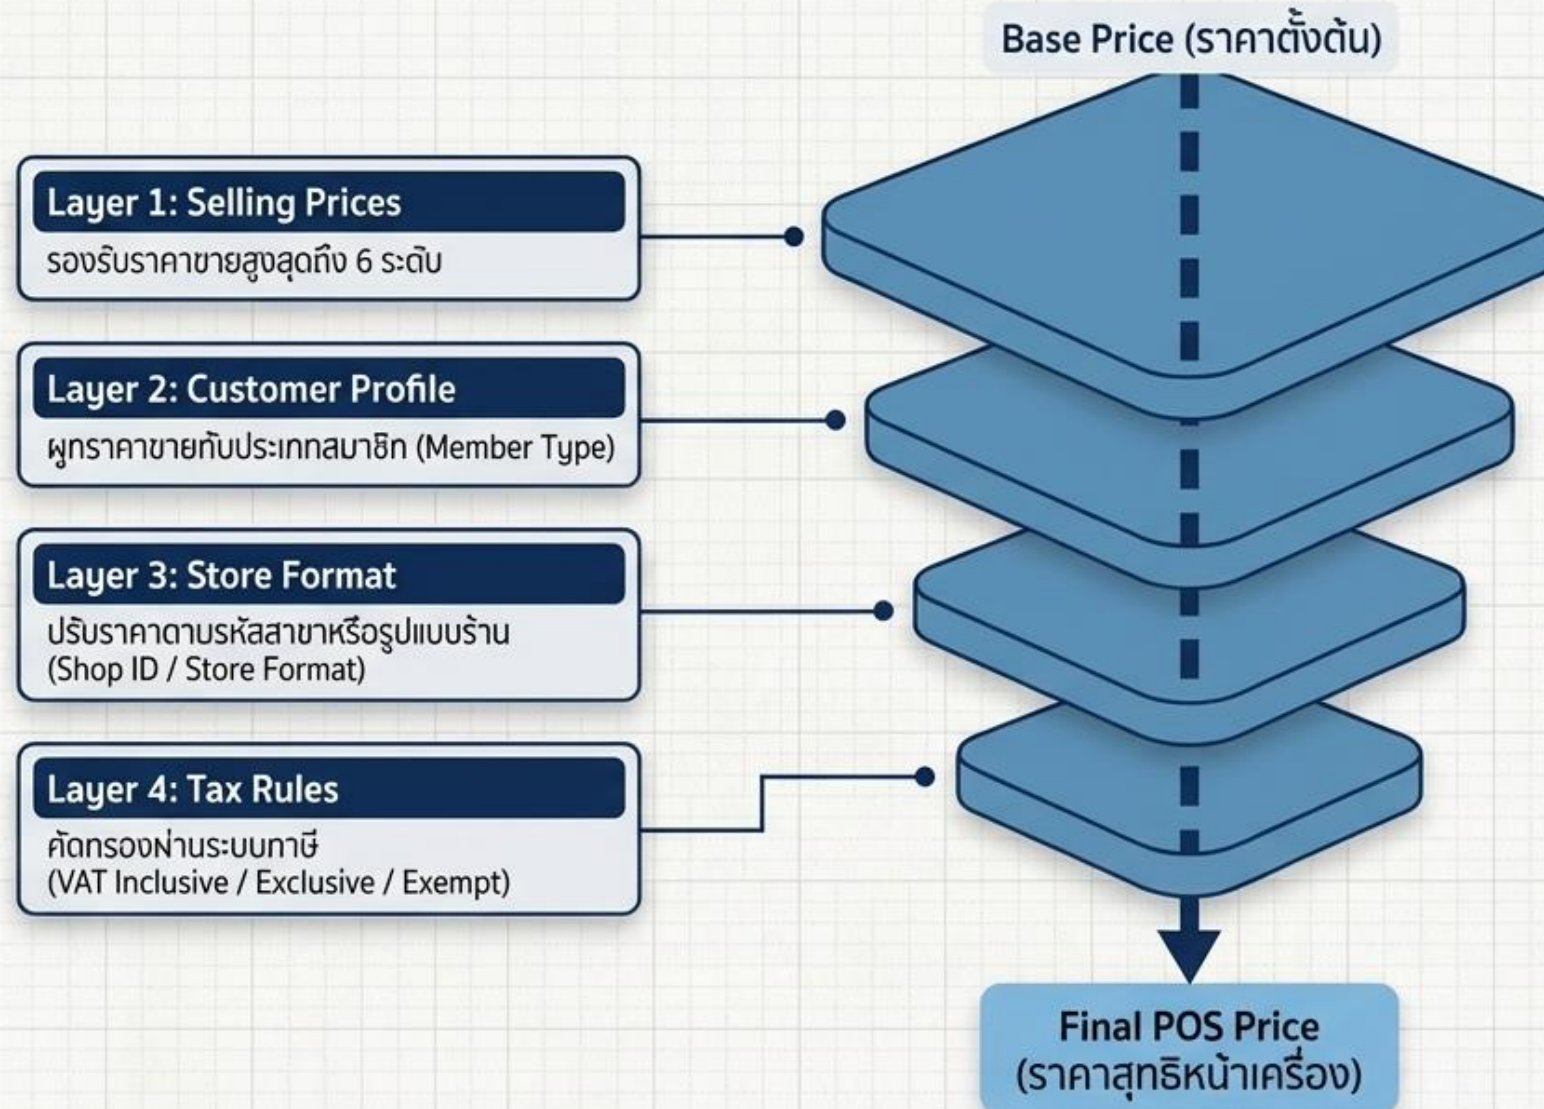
Base Price (ราคาตั้งต้น)

Layer 1: Selling Prices
รองรับราคาขายสูงสุดถึง 6 ระดับ

Layer 2: Customer Profile
ผูกราคาขายกับประเภทสมาชิก (Member Type)

Layer 3: Store Format
ปรับราคาตามรหัสสาขาหรือรูปแบบร้าน
(Shop ID / Store Format)

Layer 4: Tax Rules
คัดกรองผ่านระบบภาษี
(VAT Inclusive / Exclusive / Exempt)

Final POS Price
(ราคาสุทธิหน้าเครื่อง)